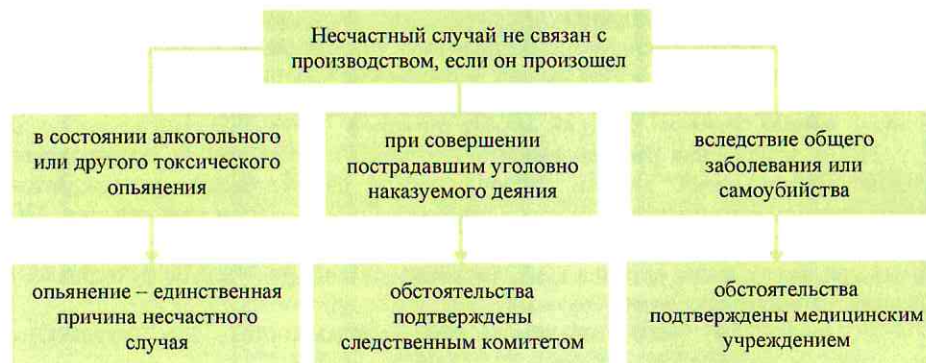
Несчастный случай не связан с производством, если он произошел

в состоянии алкогольного или другого токсического опьянения

опьянение – единственная причина несчастного случая

при совершении пострадавшим уголовно наказуемого деяния

обстоятельства подтверждены следственным комитетом

вследствие общего заболевания или самоубийства

обстоятельства подтверждены медицинским учреждением